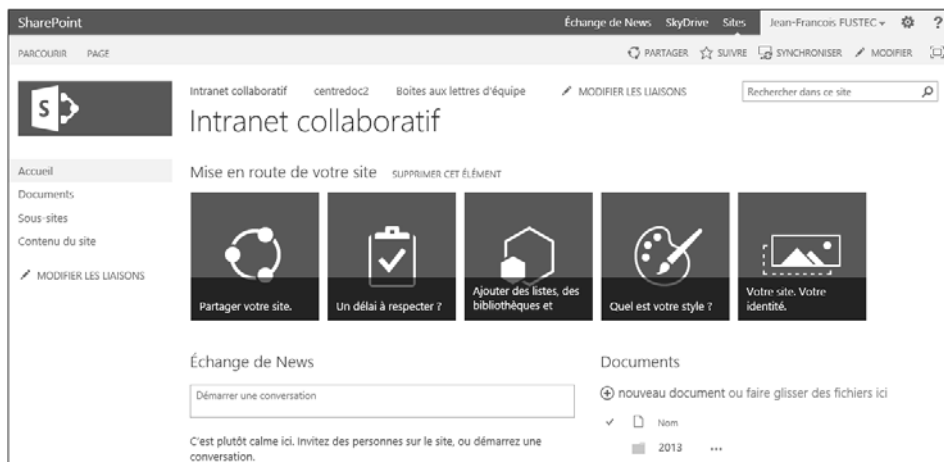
SharePoint

Échange de News SkyDrive Sites Jean-Francois FUSTEC ▾ ⚙ ?

PARCOURIR PAGE

PARTAGER SUIVRE SYNCHRONISER MODIFIER

Intranet collaboratif centredoc2 Boites aux lettres d'équipe MODIFIER LES LIAISONS

Rechercher dans ce site

Intranet collaboratif

Accueil
Documents
Sous-sites
Contenu du site

MODIFIER LES LIAISONS

Mise en route de votre site SUPPRIMER CET ÉLÉMENT

Partager votre site.

Un délai à respecter ?

Ajouter des listes, des bibliothèques et

Quel est votre style ?

Votre site. Votre identité.

Échange de News

Démarrer une conversation

C'est plutôt calme ici. Invitez des personnes sur le site, ou démarrez une conversation.

Documents

⊕ nouveau document ou faire glisser des fichiers ici

✓ Nom

2013 ...